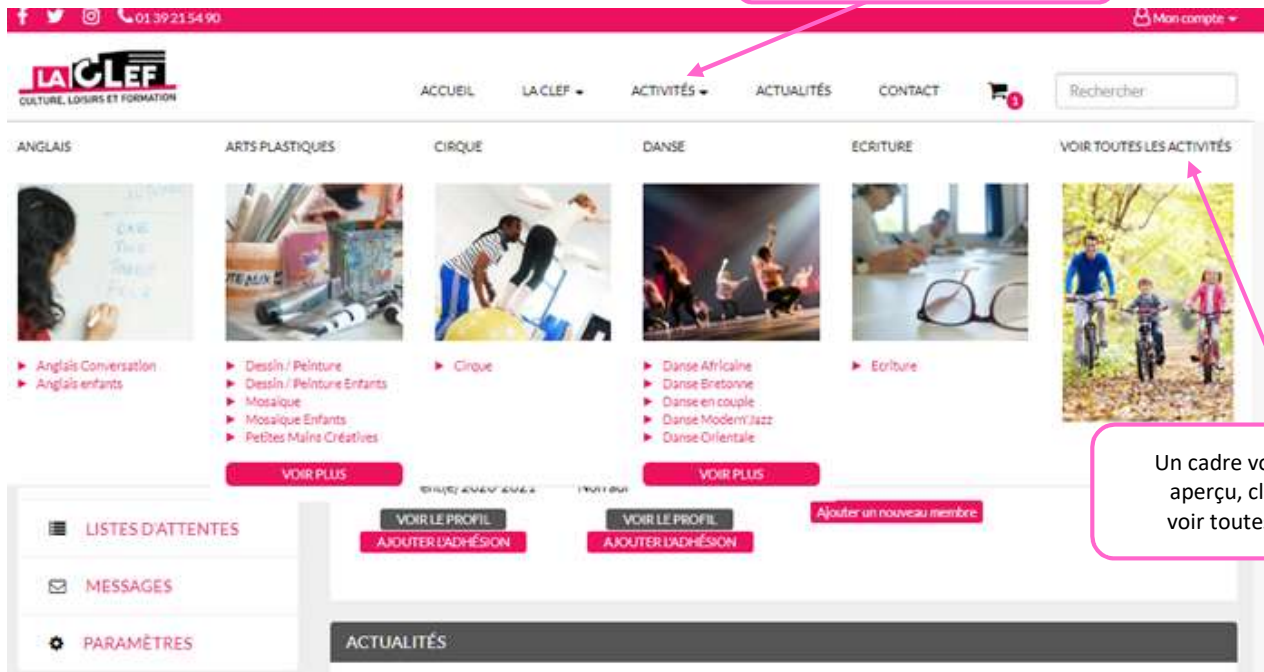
01 39 21 54 90

Mon compte

LA CLEF
CULTURE, LOISIRS ET FORMATION

ACCUEIL
LA CLEF
ACTIVITÉS
ACTUALITÉS
CONTACT
1
Rechercher

ANGLAIS
ARTS PLASTIQUES
CIRQUE
DANSE
ECRITURE
VOIR TOUTES LES ACTIVITÉS

- Anglais Conversation
- Anglais enfants

- Dessin / Peinture
- Dessin / Peinture Enfants
- Mosaique
- Mosaique Enfants
- Petites Mains Créatives

VOIR PLUS

- Cirque

- Danse Africaine
- Danse Bretonne
- Danse en couple
- Danse Modern'Jazz
- Danse Orientale

VOIR PLUS

- Ecriture

Un cadre vo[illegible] aperçu, cl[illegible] voir toute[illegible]

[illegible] 2020-2021 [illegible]

VOIR LE PROFIL
AJOUTER L'ADHÉSION
VOIR LE PROFIL
AJOUTER L'ADHÉSION
Ajouter un nouveau membre

LISTES D'ATTENTES
MESSAGES
PARAMÈTRES

ACTUALITÉS